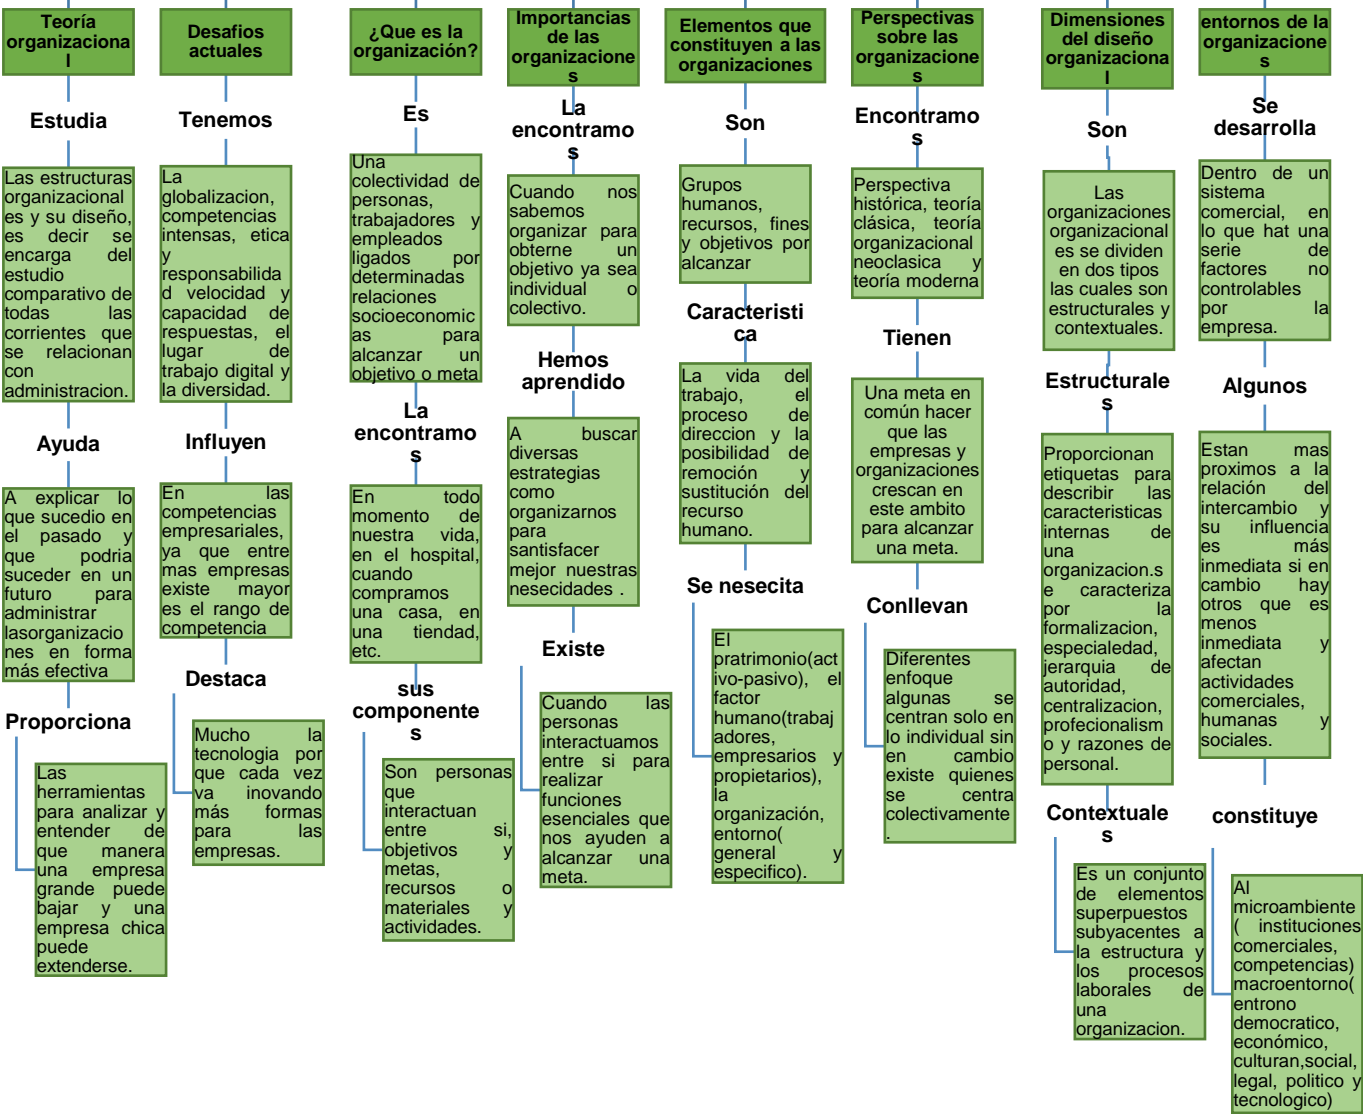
Teoría organizacional

Estudia

Las estructuras organizacionales y su diseño, es decir se encarga del estudio comparativo de todas las corrientes que se relacionan con administracion.

Ayuda

A explicar lo que sucedio en el pasado y que podria suceder en un futuro para administrar lasorganizaciones en forma más efectiva

Proporciona

Las herramientas para analizar y entender de que manera una empresa grande puede bajar y una empresa chica puede extenderse.

Desafios actuales

Tenemos

La globalizacion, competencias intensas, etica y responsabilidad velocidad y capacidad de respuestas, el lugar de trabajo digital y la diversidad.

Influyen

En las competencias empresariales, ya que entre mas empresas existe mayor es el rango de competencia

Destaca

Mucho la tecnologia por que cada vez va inovando más formas para las empresas.

¿Que es la organización?

Es

Una colectividad de personas, trabajadores y empleados ligados por determinadas relaciones socioeconomicas para alcanzar un objetivo o meta

La encontramos

En todo momento de nuestra vida, en el hospital, cuando compramos una casa, en una tiendad, etc.

sus componentes

Son personas que interactuan entre si, objetivos y metas, recursos o materiales y actividades.

Importancias de las organizaciones

La encontramos

Cuando nos sabemos organizar para obterne un objetivo ya sea individual o colectivo.

Hemos aprendido

A buscar diversas estrategias como organizarnos para santisfacer mejor nuestras nesecidades .

Existe

Cuando las personas interactuamos entre si para realizar funciones esenciales que nos ayuden a alcanzar una meta.

Elementos que constituyen a las organizaciones

Son

Grupos humanos, recursos, fines y objetivos por alcanzar

Caracteristica

La vida del trabajo, el proceso de direccion y la posibilidad de remoción y sustitución del recurso humano.

Se nesecita

El pratrimonio(activo-pasivo), el factor humano(trabajadores, empresarios y propietarios), la organización, entorno( general y especifico).

Perspectivas sobre las organizaciones

Encontramos

Perspectiva histórica, teoría clásica, teoría organizacional neoclasica y teoría moderna

Tienen

Una meta en común hacer que las empresas y organizaciones crescan en este ambito para alcanzar una meta.

Conllevan

Diferentes enfoque algunas se centran solo en lo individual sin en cambio existe quienes se centra colectivamente.

Dimensiones del diseño organizacional

Son

Las organizaciones organizacionales se dividen en dos tipos las cuales son estructurales y contextuales.

Estructurales

Proporcionan etiquetas para describir las caracteristicas internas de una organizacion.se caracteriza por la formalizacion, especialedad, jerarquia de autoridad, centralizacion, profecionalismo y razones de personal.

Contextuales

Es un conjunto de elementos superpuestos subyacentes a la estructura y los procesos laborales de una organizacion.

entornos de la organizaciones

Se desarrolla

Dentro de un sistema comercial, en lo que hat una serie de factores no controlables por la empresa.

Algunos

Estan mas proximos a la relación del intercambio y su influencia es más inmediata si en cambio hay otros que es menos inmediata y afectan actividades comerciales, humanas y sociales.

constituye

Al microambiente ( instituciones comerciales, competencias) macroentorno( entrono democratico, económico, culturan,social, legal, politico y tecnologico)